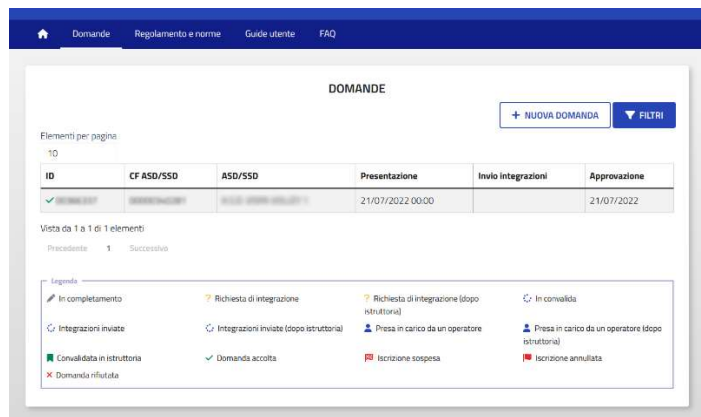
Domande Regolamento e norme Guide utente FAQ

DOMANDE

+ NUOVA DOMANDA FILTRI

Elementi per pagina
10

| ID | CF ASD/SSD | ASD/SSD | Presentazione | Invio integrazioni | Approvazione |
|---|---|---|---|---|---|
| ✓ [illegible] | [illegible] | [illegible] | 21/07/2022 00:00 | | 21/07/2022 |

Vista da 1 a 1 di 1 elementi

Precedente 1 Successivo

Legenda

In completamento
Richiesta di integrazione
Richiesta di integrazione (dopo istruttoria)
In convalida
Integrazioni inviate
Integrazioni inviate (dopo istruttoria)
Presa in carico da un operatore
Presa in carico da un operatore (dopo istruttoria)
Convalidata in istruttoria
Domanda accolta
Iscrizione sospesa
Iscrizione annullata
Domanda rifiutata